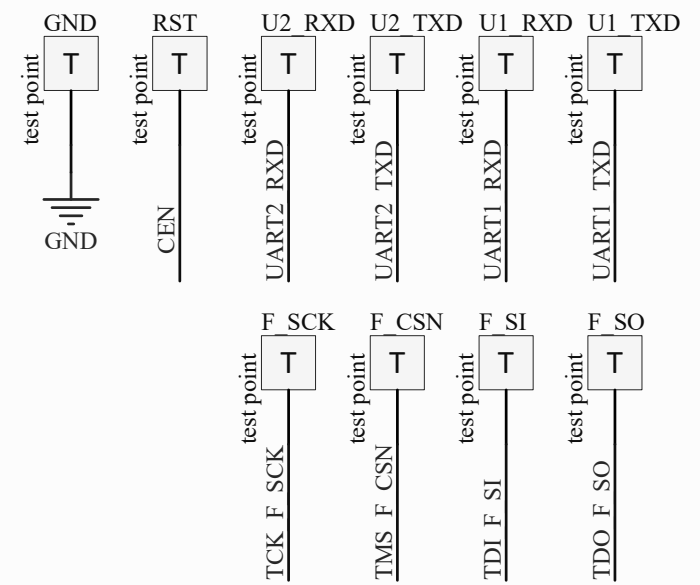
GND
T
test point
GND

RST
T
test point
CEN

U2_RXD
T
test point
UART2_RXD

U2_TXD
T
test point
UART2_TXD

U1_RXD
T
test point
UART1_RXD

U1_TXD
T
test point
UART1_TXD

F_SCK
T
test point
TCK_F_SCK

F_CSN
T
test point
TMS_F_CSN

F_SI
T
test point
TDI_F_SI

F_SO
T
test point
TDO_F_SO